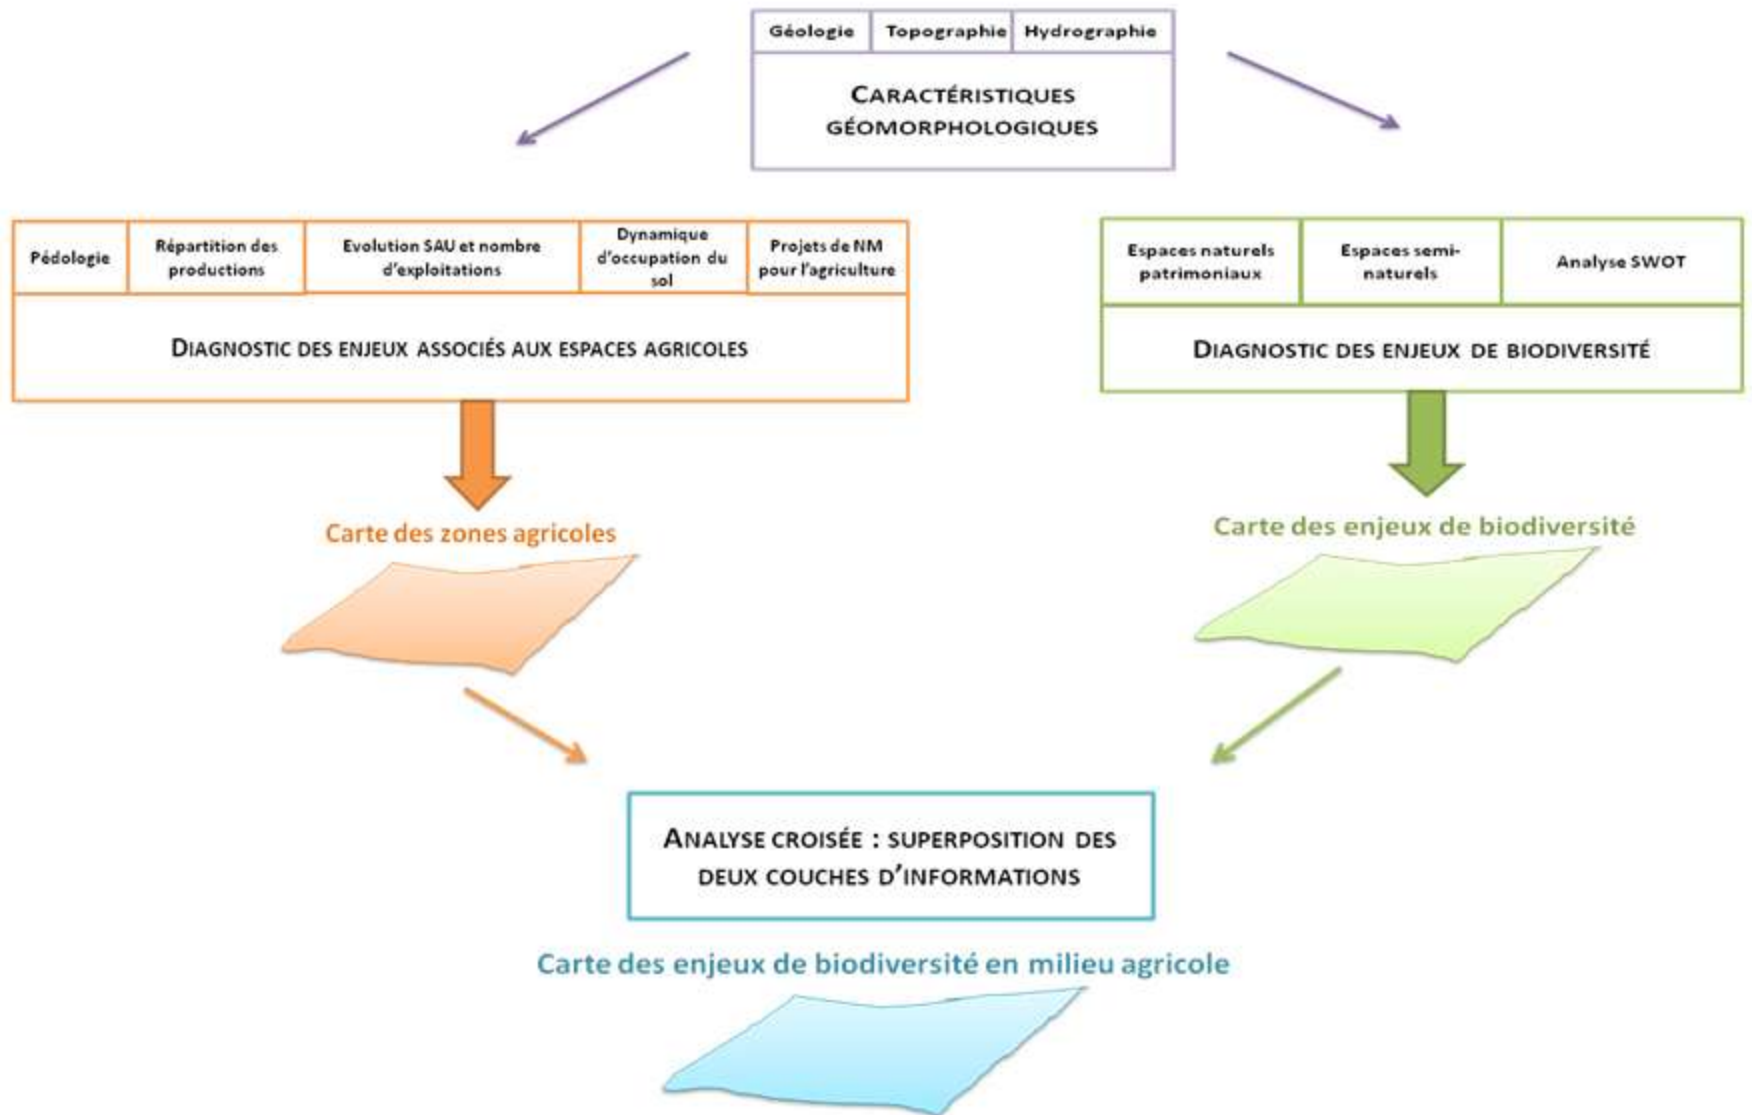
Géologie | Topographie | Hydrographie

Caractéristiques géomorphologiques

| Pédologie | Répartition des productions | Evolution SAU et nombre d'exploitations | Dynamique d'occupation du sol | Projets de NM pour l'agriculture |
|---|---|---|---|---|

Diagnostic des enjeux associés aux espaces agricoles

| Espaces naturels patrimoniaux | Espaces semi-naturels | Analyse SWOT |
|---|---|---|

Diagnostic des enjeux de biodiversité

Carte des zones agricoles

Carte des enjeux de biodiversité

Analyse croisée : superposition des deux couches d'informations

Carte des enjeux de biodiversité en milieu agricole